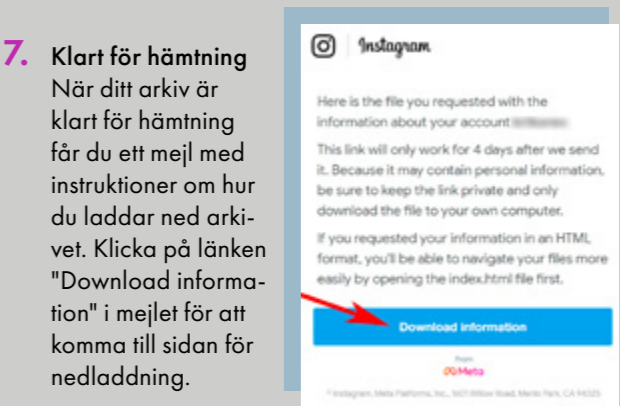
7. Klart för hämtning

När ditt arkiv är klart för hämtning får du ett mejl med instruktioner om hur du laddar ned arkivet. Klicka på länken "Download information" i mejlet för att komma till sidan för nedladdning.

Instagram

Here is the file you requested with the information about your account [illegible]

This link will only work for 4 days after we send it. Because it may contain personal information, be sure to keep the link private and only download the file to your own computer.

If you requested your information in an HTML format, you'll be able to navigate your files more easily by opening the index.html file first.

Download information

from
Meta

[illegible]